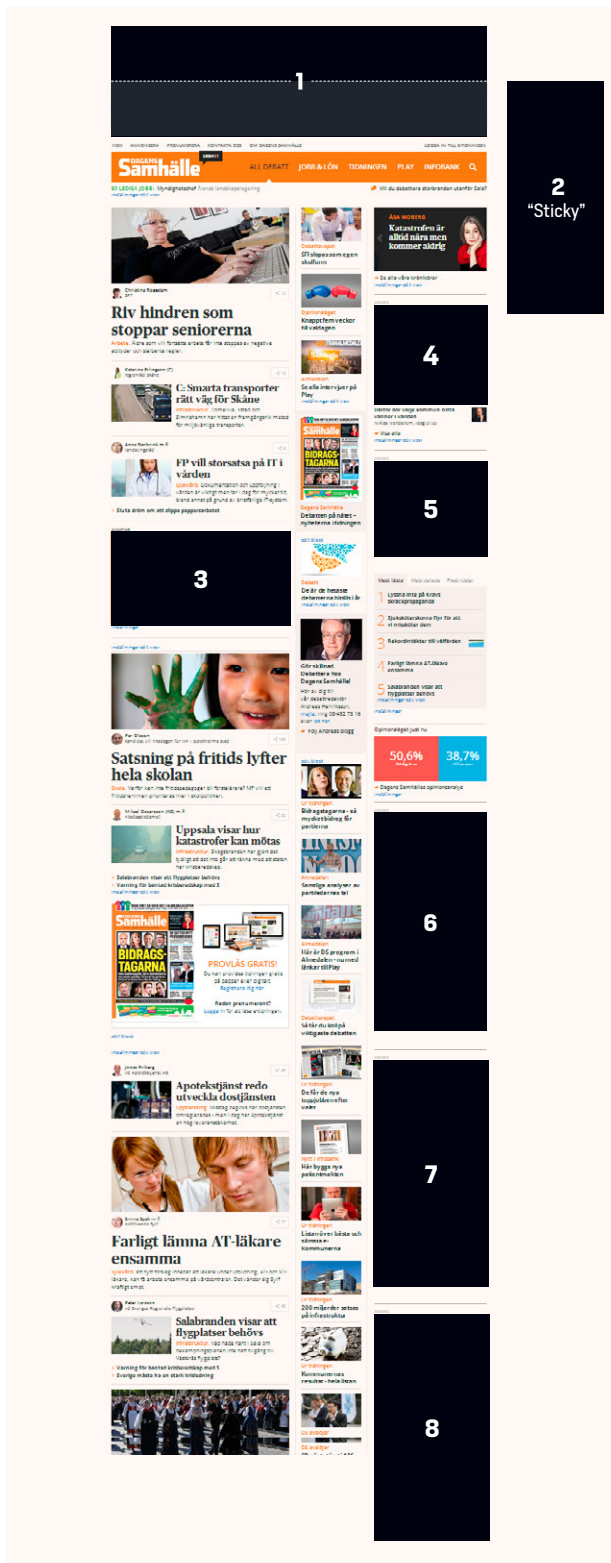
1

2
"Sticky"

Dagens Samhälle

ALL DEBATT JOBB & LÖN TIDNINGEN PLAY INFORANK

Riv hindren som stoppar seniorerna

C: Smarta transporter rätt väg för Skåne

FP vill storsatsa på IT i vården

3

Satsning på fritids lyfter hela skolan

Uppsala visar hur katastrofer kan mötas

PROVLÄS GRATIS!

Apotekstjänst redo utveckla dostjänsten

Farligt lämna AT-läkare ensamma

Salabranden visar att flygplatser behövs

Knappt fem veckor till valdagen

Se alla intervjuer på Play

BIDRAGS-TAGARNA

Debatten på nätet – nyheterna i tidningen

De är de hetaste debatterna hittills i år

Bidragstagarna – så mycket bidrag får partierna

Samtliga analyser av partiledarnas tal

Här är DS program i Almedalen – med länkar till Play

Så får du mest på vidgade debatten

De för de nya toppjobben

Här bygga nya polisråkerion

200 miljarder satsas på infrastruktur

Katastrofen är alltid nära men kommer aldrig

4

5

Mest lästa

Opinionsläget just nu

50,6%

38,7%

6

7

8